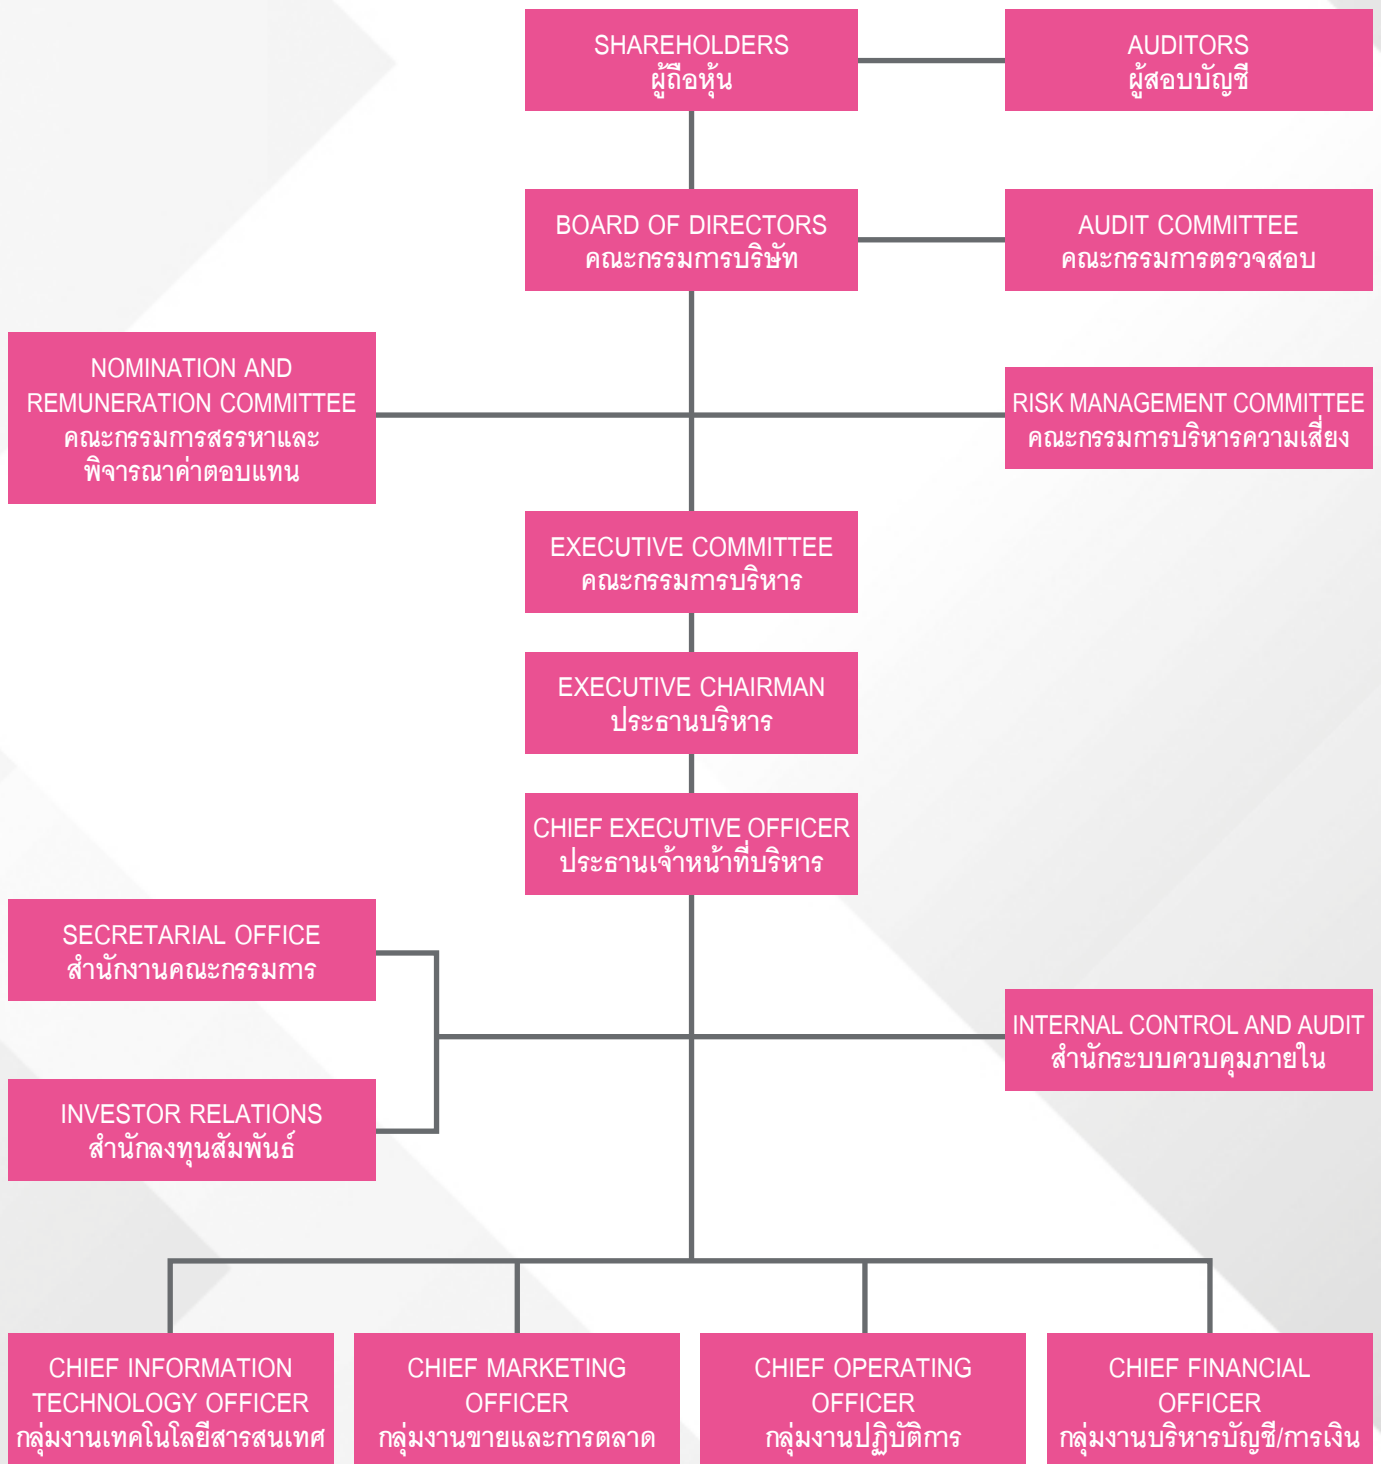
SHAREHOLDERS
ผู้ถือหุ้น

AUDITORS
ผู้สอบบัญชี

BOARD OF DIRECTORS
คณะกรรมการบริษัท

AUDIT COMMITTEE
คณะกรรมการตรวจสอบ

NOMINATION AND REMUNERATION COMMITTEE
คณะกรรมการสรรหาและพิจารณาค่าตอบแทน

RISK MANAGEMENT COMMITTEE
คณะกรรมการบริหารความเสี่ยง

EXECUTIVE COMMITTEE
คณะกรรมการบริหาร

EXECUTIVE CHAIRMAN
ประธานบริหาร

CHIEF EXECUTIVE OFFICER
ประธานเจ้าหน้าที่บริหาร

SECRETARIAL OFFICE
สำนักงานคณะกรรมการ

INTERNAL CONTROL AND AUDIT
สำนักระบบควบคุมภายใน

INVESTOR RELATIONS
สำนักลงทุนสัมพันธ์

CHIEF INFORMATION TECHNOLOGY OFFICER
กลุ่มงานเทคโนโลยีสารสนเทศ

CHIEF MARKETING OFFICER
กลุ่มงานขายและการตลาด

CHIEF OPERATING OFFICER
กลุ่มงานปฏิบัติการ

CHIEF FINANCIAL OFFICER
กลุ่มงานบริหารบัญชี/การเงิน